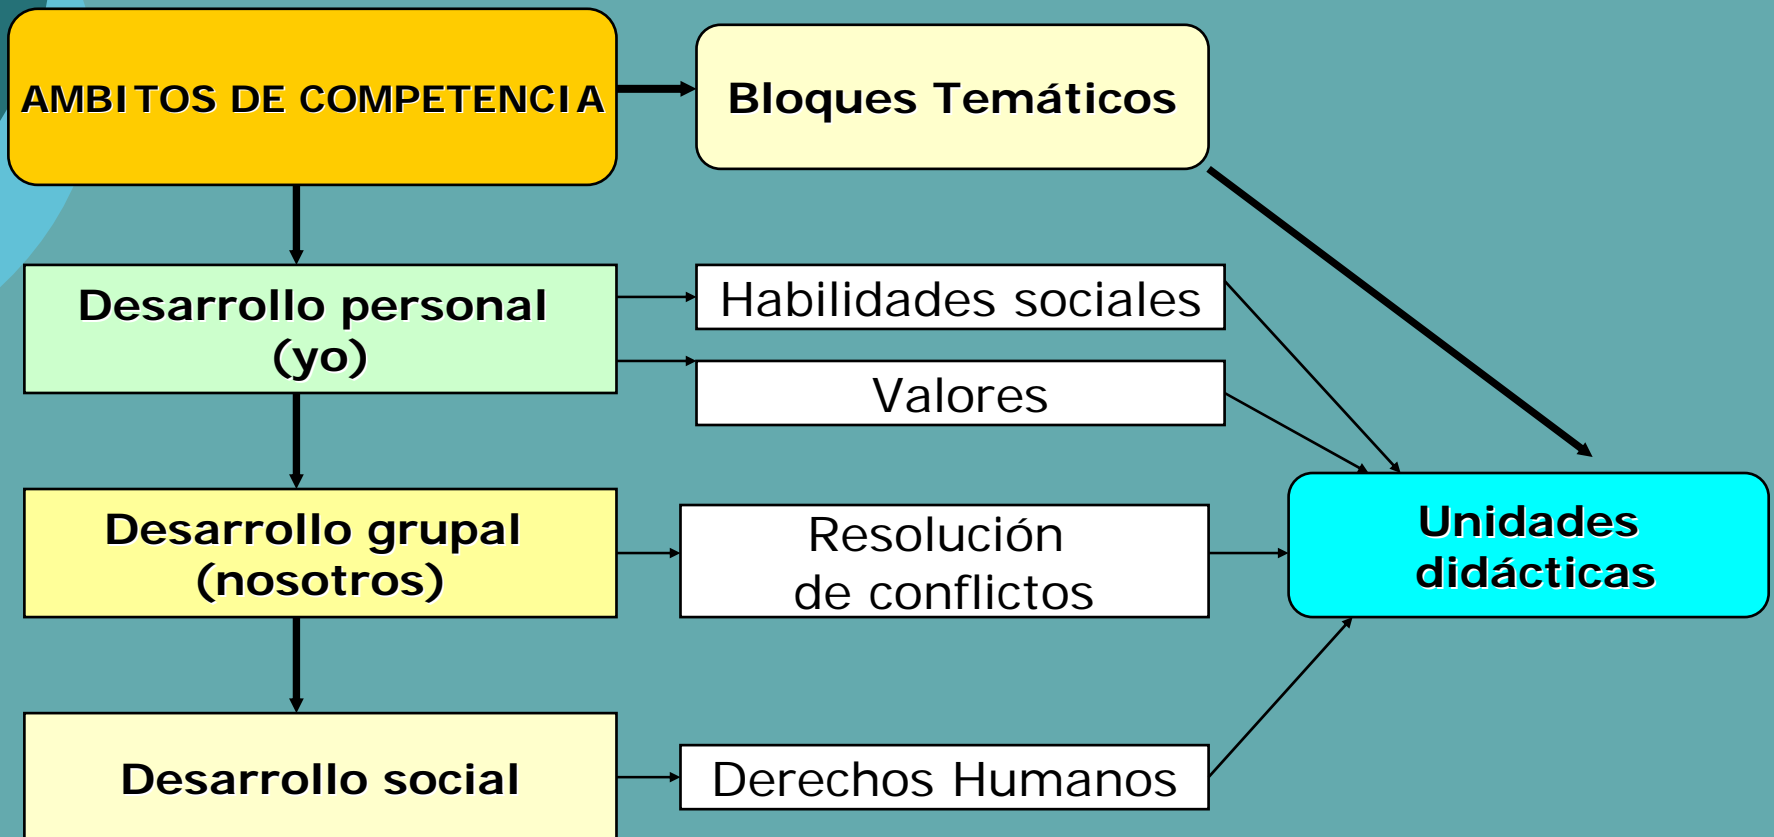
AMBITOS DE COMPETENCIA

Bloques Temáticos

Desarrollo personal (yo)

Habilidades sociales

Valores

Desarrollo grupal (nosotros)

Resolución de conflictos

Unidades didácticas

Desarrollo social

Derechos Humanos